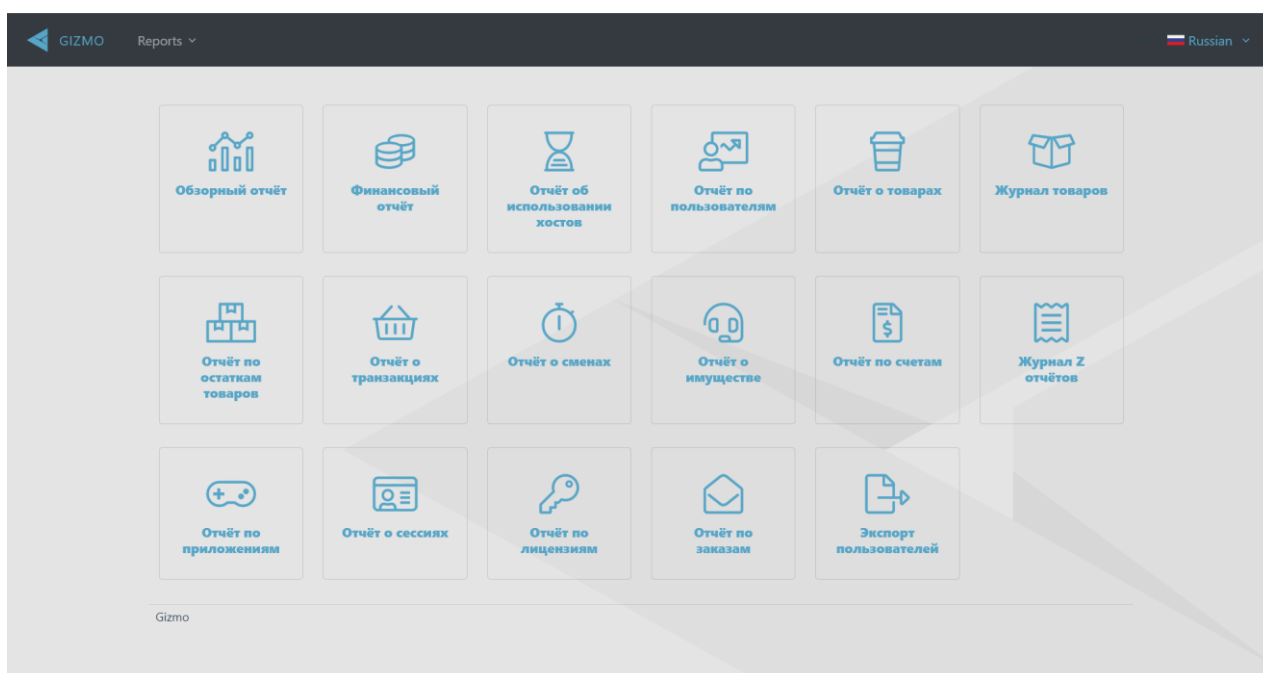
GIZMO Reports

Russian

Обзорный отчёт

Финансовый отчёт

Отчёт об использовании хостов

Отчёт по пользователям

Отчёт о товарах

Журнал товаров

Отчёт по остаткам товаров

Отчёт о транзакциях

Отчёт о сменах

Отчёт о имуществе

Отчёт по счетам

Журнал Z отчётов

Отчёт по приложениям

Отчёт о сессиях

Отчёт по лицензиям

Отчёт по заказам

Экспорт пользователей

Gizmo